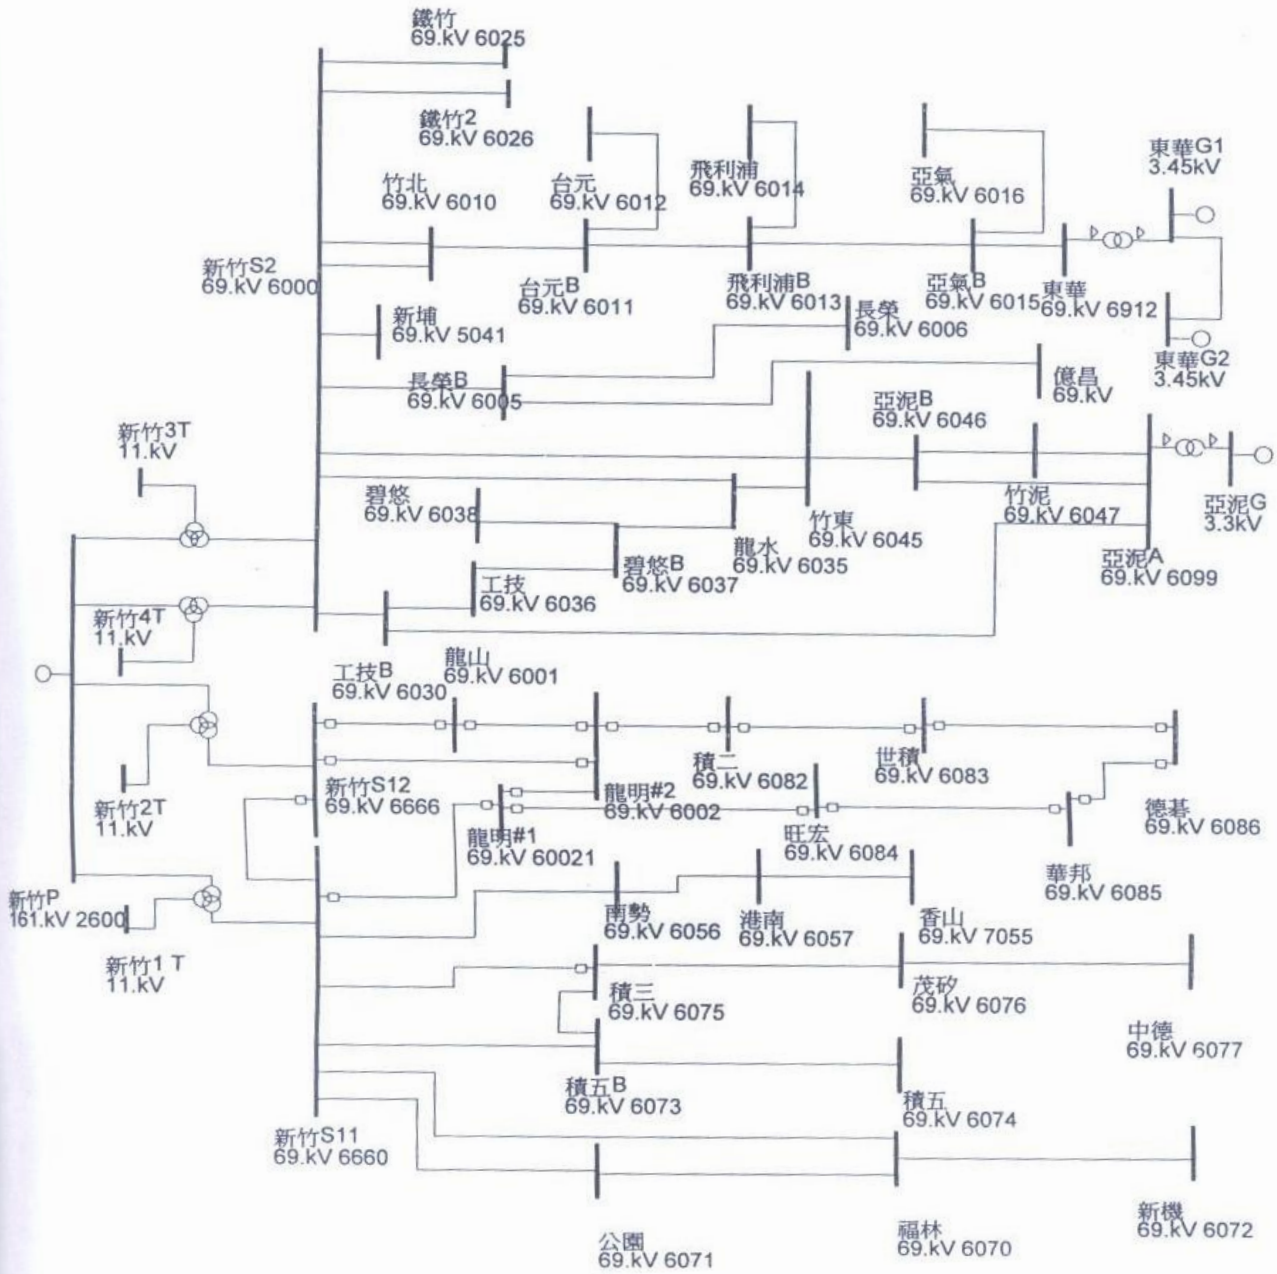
鐵竹
69.kV 6025

鐵竹2
69.kV 6026

竹北
69.kV 6010

台元
69.kV 6012

飛利浦
69.kV 6014

亞氣
69.kV 6016

東華G1
3.45kV

新竹S2
69.kV 6000

台元B
69.kV 6011

飛利浦B
69.kV 6013

亞氣B
69.kV 6015

東華
69.kV 6912

新埔
69.kV 5041

長榮
69.kV 6006

東華G2
3.45kV

長榮B
69.kV 6005

億昌
69.kV

新竹3T
11.kV

亞泥B
69.kV 6046

碧悠
69.kV 6038

竹泥
69.kV 6047

亞泥G
3.3kV

竹東
69.kV 6045

龍水
69.kV 6035

碧悠B
69.kV 6037

亞泥A
69.kV 6099

工技
69.kV 6036

新竹4T
11.kV

工技B
69.kV 6030

龍山
69.kV 6001

積二
69.kV 6082

世積
69.kV 6083

新竹2T
11.kV

新竹S12
69.kV 6666

龍明#2
69.kV 6002

德碁
69.kV 6086

龍明#1
69.kV 60021

旺宏
69.kV 6084

華邦
69.kV 6085

新竹P
161.kV 2600

南勢
69.kV 6056

港南
69.kV 6057

香山
69.kV 7055

新竹1 T
11.kV

積三
69.kV 6075

茂矽
69.kV 6076

中德
69.kV 6077

積五B
69.kV 6073

積五
69.kV 6074

新竹S11
69.kV 6660

新機
69.kV 6072

公園
69.kV 6071

福林
69.kV 6070